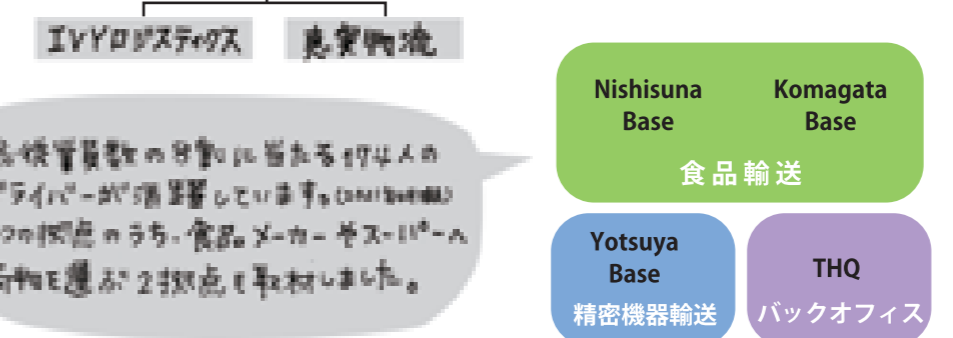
エイワイロジスティクス　東賀物流

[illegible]ライバーが活躍しています。([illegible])
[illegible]つの拠点のうち、食品メーカーやスーパーへ
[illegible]物を運ぶ2拠点を取材しました。

Nishisuna Base

Komagata Base

食品輸送

Yotsuya Base

精密機器輸送

THQ

バックオフィス